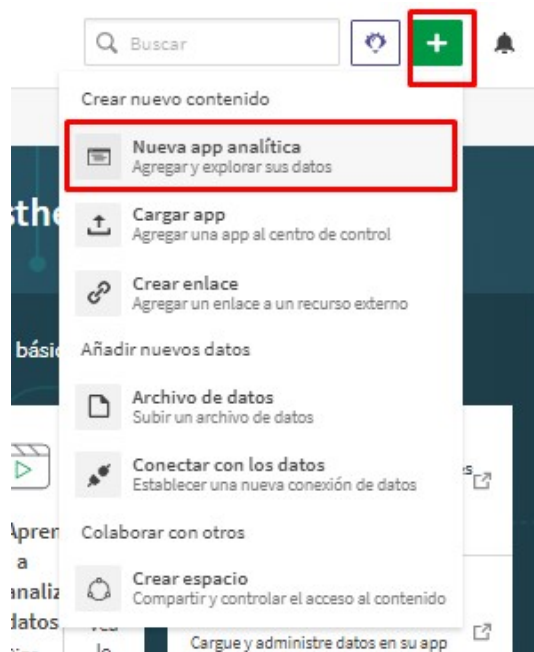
Buscar

+

Crear nuevo contenido

Nueva app analítica
Agregar y explorar sus datos

Cargar app
Agregar una app al centro de control

Crear enlace
Agregar un enlace a un recurso externo

Añadir nuevos datos

Archivo de datos
Subir un archivo de datos

Conectar con los datos
Establecer una nueva conexión de datos

Colaborar con otros

Crear espacio
Compartir y controlar el acceso al contenido

sthe

básic

Apren
a
analiz
datos

Cargue y administre datos en su app